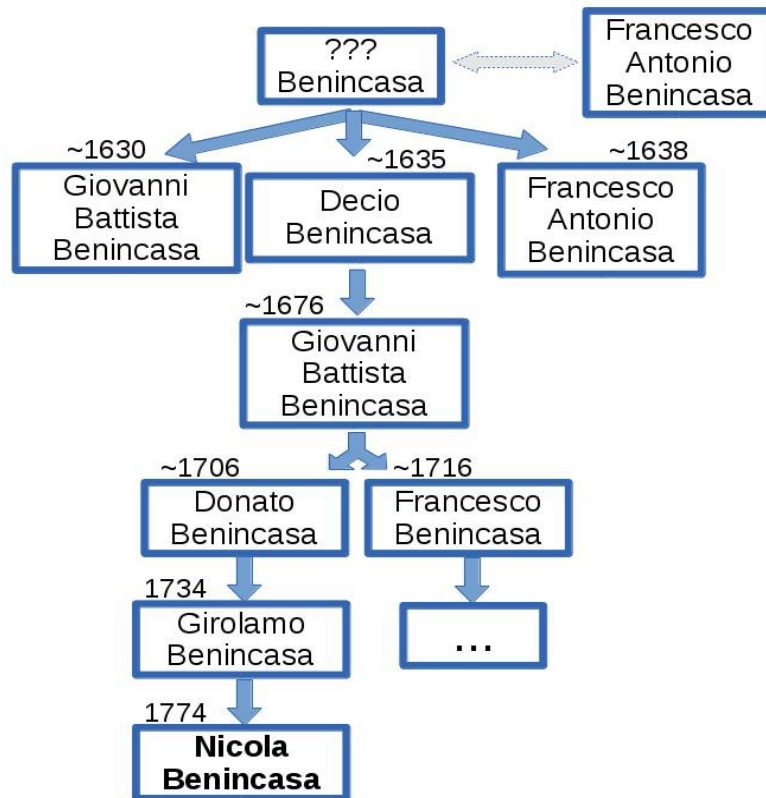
???
Benincasa

Francesco
Antonio
Benincasa

~1630
Giovanni
Battista
Benincasa

~1635
Decio
Benincasa

~1638
Francesco
Antonio
Benincasa

~1676
Giovanni
Battista
Benincasa

~1706
Donato
Benincasa

~1716
Francesco
Benincasa

1734
Girolamo
Benincasa

...

1774
**Nicola
Benincasa**